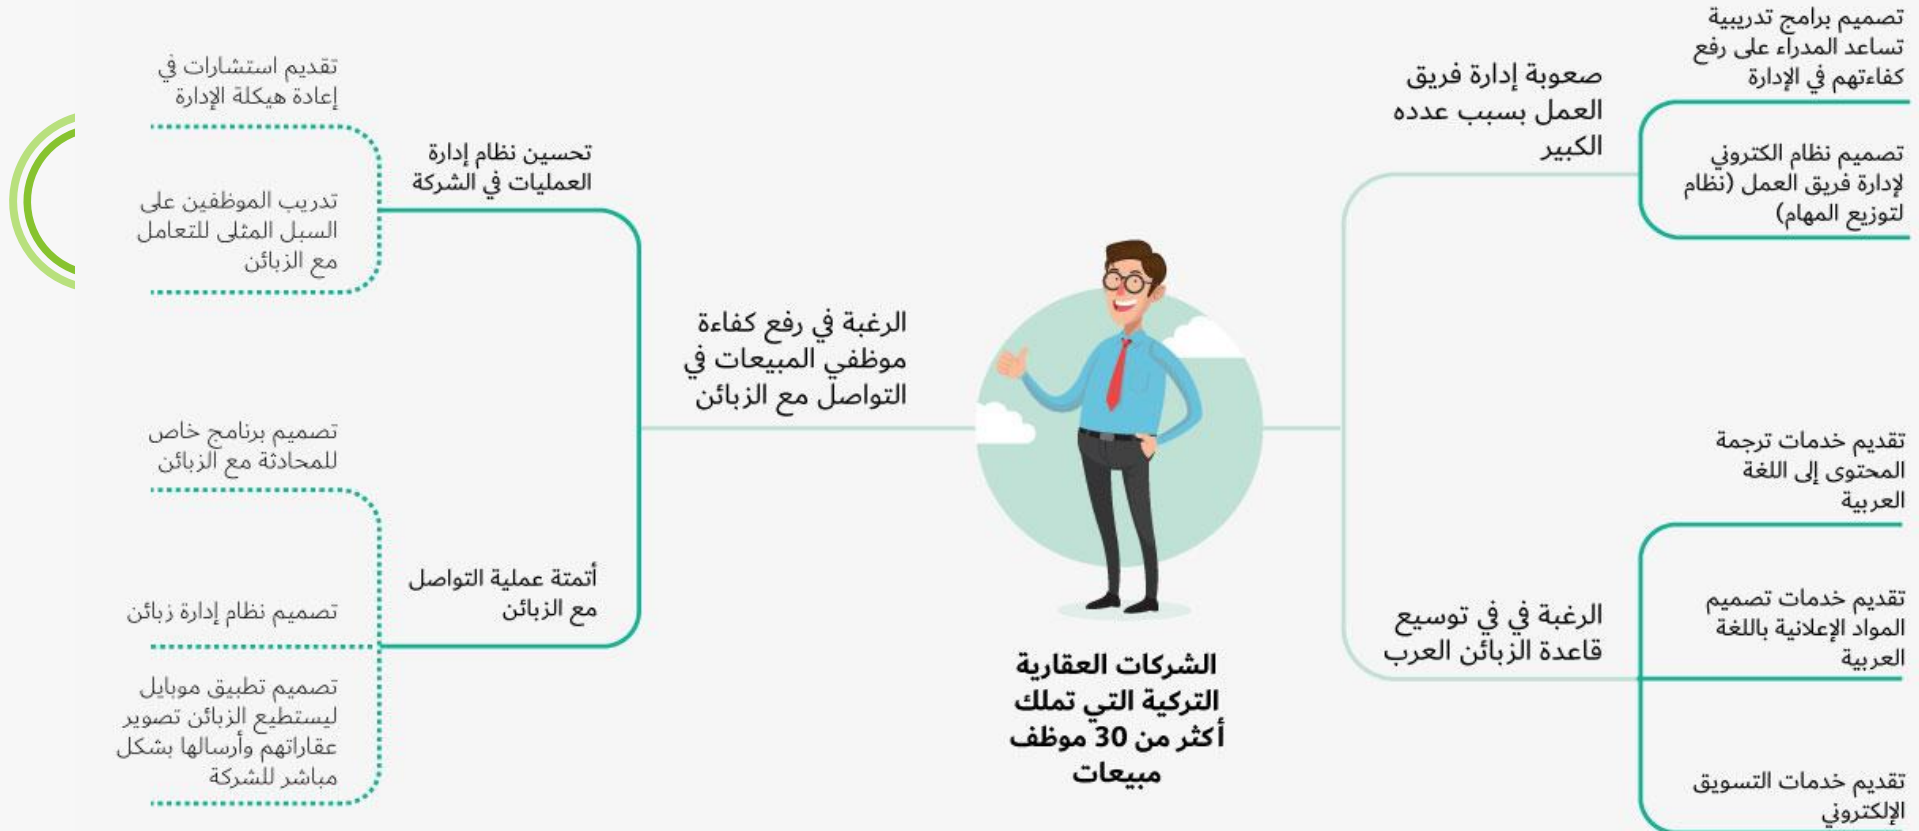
الشركات العقارية التركية التي تملك أكثر من 30 موظف مبيعات

صعوبة إدارة فريق العمل بسبب عدده الكبير

تصميم برامج تدريبية تساعد المدراء على رفع كفاءتهم في الإدارة

تصميم نظام الكتروني لإدارة فريق العمل (نظام لتوزيع المهام)

الرغبة في توسيع قاعدة الزبائن العرب

تقديم خدمات ترجمة المحتوى إلى اللغة العربية

تقديم خدمات تصميم المواد الإعلانية باللغة العربية

تقديم خدمات التسويق الإلكتروني

الرغبة في رفع كفاءة موظفي المبيعات في التواصل مع الزبائن

تحسين نظام إدارة العمليات في الشركة

تقديم استشارات في إعادة هيكلة الإدارة

تدريب الموظفين على السبل المثلى للتعامل مع الزبائن

أتمتة عملية التواصل مع الزبائن

تصميم برنامج خاص للمحادثة مع الزبائن

تصميم نظام إدارة زبائن

تصميم تطبيق موبايل ليستطيع الزبائن تصوير عقاراتهم وأرسالها بشكل مباشر للشركة